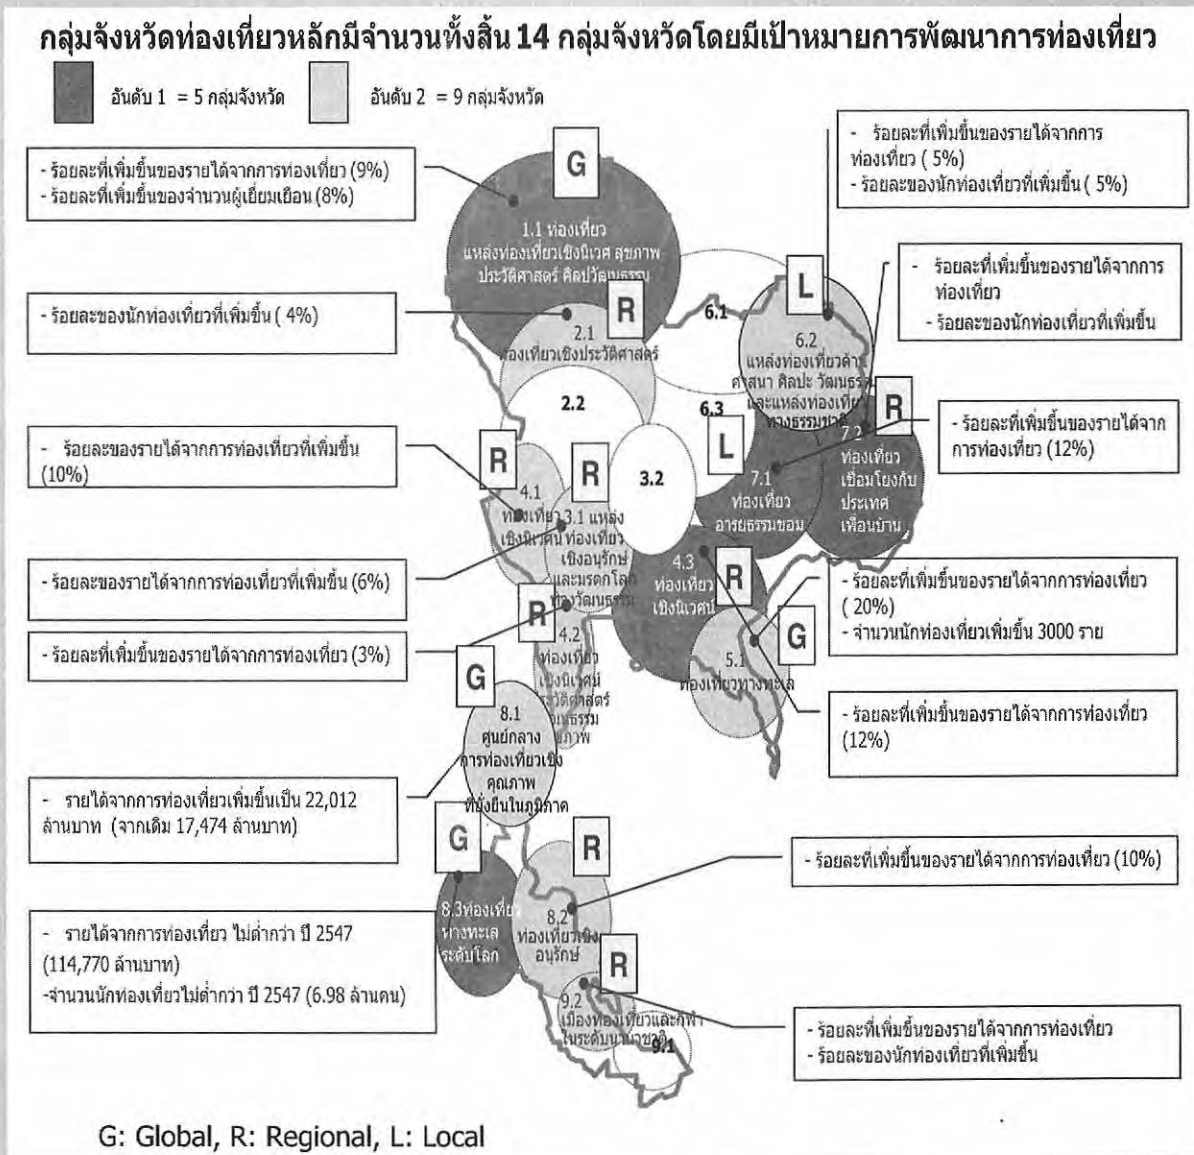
กลุ่มจังหวัดท่องเที่ยวหลักมีจำนวนทั้งสิ้น 14 กลุ่มจังหวัดโดยมีเป้าหมายการพัฒนาการท่องเที่ยว

อันดับ 1 = 5 กลุ่มจังหวัด

อันดับ 2 = 9 กลุ่มจังหวัด

- ร้อยละที่เพิ่มขึ้นของรายได้จากการท่องเที่ยว (9%)
- ร้อยละที่เพิ่มขึ้นของจำนวนผู้เยี่ยมเยือน (8%)

G

1.1 ท่องเที่ยว แหล่งท่องเที่ยวเชิงนิเวศ สุขภาพ ประวัติศาสตร์ ศิลปวัฒนธรรม

- ร้อยละที่เพิ่มขึ้นของรายได้จากการท่องเที่ยว ( 5%)
- ร้อยละของนักท่องเที่ยวที่เพิ่มขึ้น ( 5%)

- ร้อยละที่เพิ่มขึ้นของรายได้จากการท่องเที่ยว
- ร้อยละของนักท่องเที่ยวที่เพิ่มขึ้น

- ร้อยละของนักท่องเที่ยวที่เพิ่มขึ้น ( 4%)

R

2.1 ท่องเที่ยวเชิงประวัติศาสตร์

6.1

L

6.2 แหล่งท่องเที่ยวด้านศาสนา ศิลปะ วัฒนธรรม และแหล่งท่องเที่ยวทางธรรมชาติ

2.2

6.3

R

7.2 ท่องเที่ยวเชื่อมโยงกับประเทศเพื่อนบ้าน

- ร้อยละที่เพิ่มขึ้นของรายได้จากการท่องเที่ยว (12%)

- ร้อยละของรายได้จากการท่องเที่ยวที่เพิ่มขึ้น (10%)

R

4.1 ท่องเที่ยวเชิงนิเวศน์

R

3.1 แหล่งท่องเที่ยวเชิงอนุรักษ์และมรดกโลกทางวัฒนธรรม

3.2

L

7.1 ท่องเที่ยวอารยธรรมขอม

- ร้อยละของรายได้จากการท่องเที่ยวที่เพิ่มขึ้น (6%)

4.3 ท่องเที่ยวเชิงนิเวศน์

R

- ร้อยละที่เพิ่มขึ้นของรายได้จากการท่องเที่ยว ( 20%)
- จำนวนนักท่องเที่ยวเพิ่มขึ้น 3000 ราย

R

- ร้อยละที่เพิ่มขึ้นของรายได้จากการท่องเที่ยว (3%)

4.2 ท่องเที่ยวเชิงนิเวศน์ ประวัติศาสตร์ วัฒนธรรม สุขภาพ

G

5.1 ท่องเที่ยวทางทะเล

G

8.1 ศูนย์กลางการท่องเที่ยวเชิงคุณภาพที่ยั่งยืนในภูมิภาค

- ร้อยละที่เพิ่มขึ้นของรายได้จากการท่องเที่ยว (12%)

- รายได้จากการท่องเที่ยวเพิ่มขึ้นเป็น 22,012 ล้านบาท (จากเดิม 17,474 ล้านบาท)

G

R

- ร้อยละที่เพิ่มขึ้นของรายได้จากการท่องเที่ยว (10%)

8.3 ท่องเที่ยวทางทะเลระดับโลก

8.2 ท่องเที่ยวเชิงอนุรักษ์

- รายได้จากการท่องเที่ยว ไม่ต่ำกว่า ปี 2547 (114,770 ล้านบาท)
-จำนวนนักท่องเที่ยวไม่ต่ำกว่า ปี 2547 (6.98 ล้านคน)

R

9.2 เมืองท่องเที่ยวและกีฬาในระดับนานาชาติ

9.1

- ร้อยละที่เพิ่มขึ้นของรายได้จากการท่องเที่ยว
- ร้อยละของนักท่องเที่ยวที่เพิ่มขึ้น

G: Global, R: Regional, L: Local